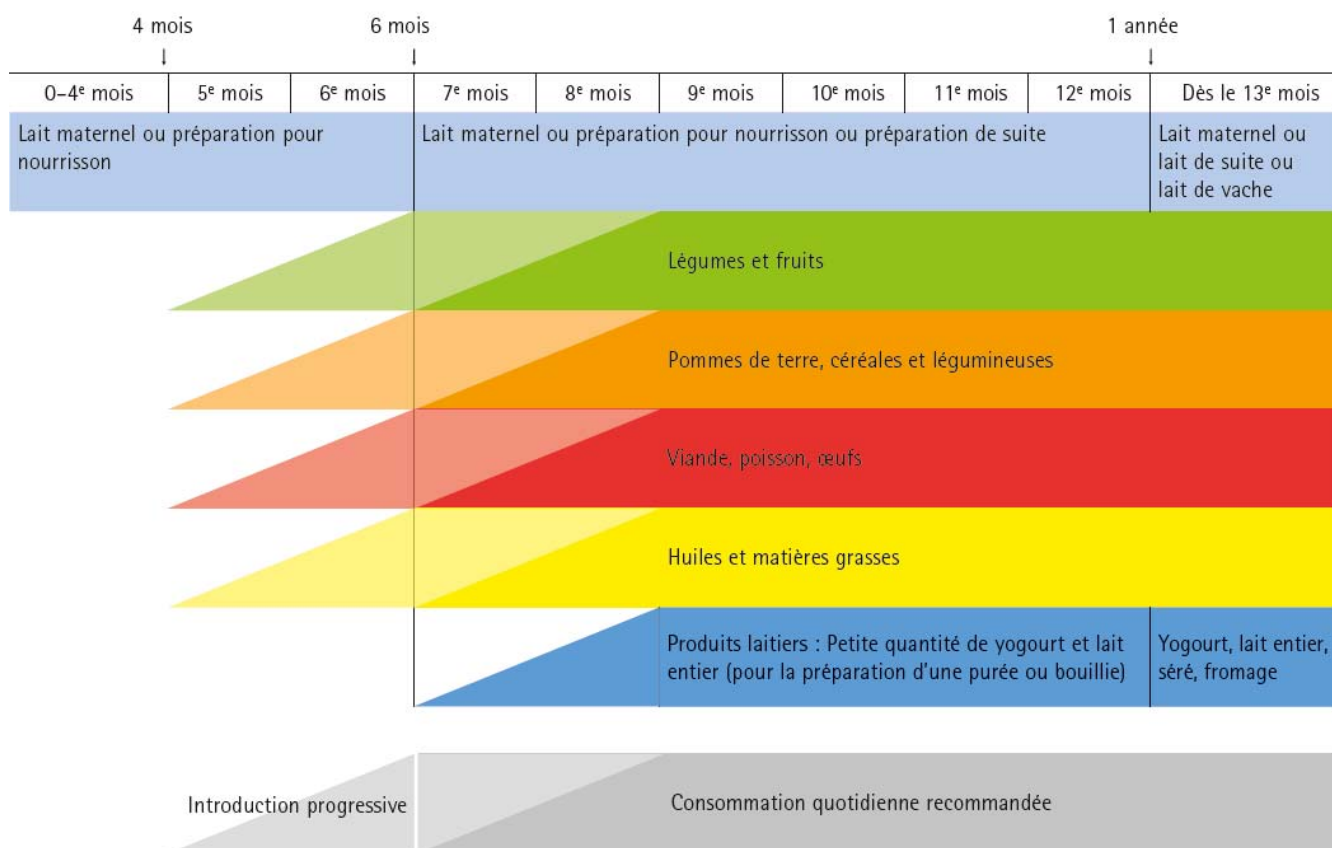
4 mois
↓

6 mois
↓

1 année
↓

| 0–4$^e$ mois | 5$^e$ mois | 6$^e$ mois | 7$^e$ mois | 8$^e$ mois | 9$^e$ mois | 10$^e$ mois | 11$^e$ mois | 12$^e$ mois | Dès le 13$^e$ mois |
|---|---|---|---|---|---|---|---|---|---|

Lait maternel ou préparation pour nourrisson

Lait maternel ou préparation pour nourrisson ou préparation de suite

Lait maternel ou lait de suite ou lait de vache

Légumes et fruits

Pommes de terre, céréales et légumineuses

Viande, poisson, œufs

Huiles et matières grasses

Produits laitiers : Petite quantité de yogourt et lait entier (pour la préparation d'une purée ou bouillie)

Yogourt, lait entier, séré, fromage

Introduction progressive

Consommation quotidienne recommandée